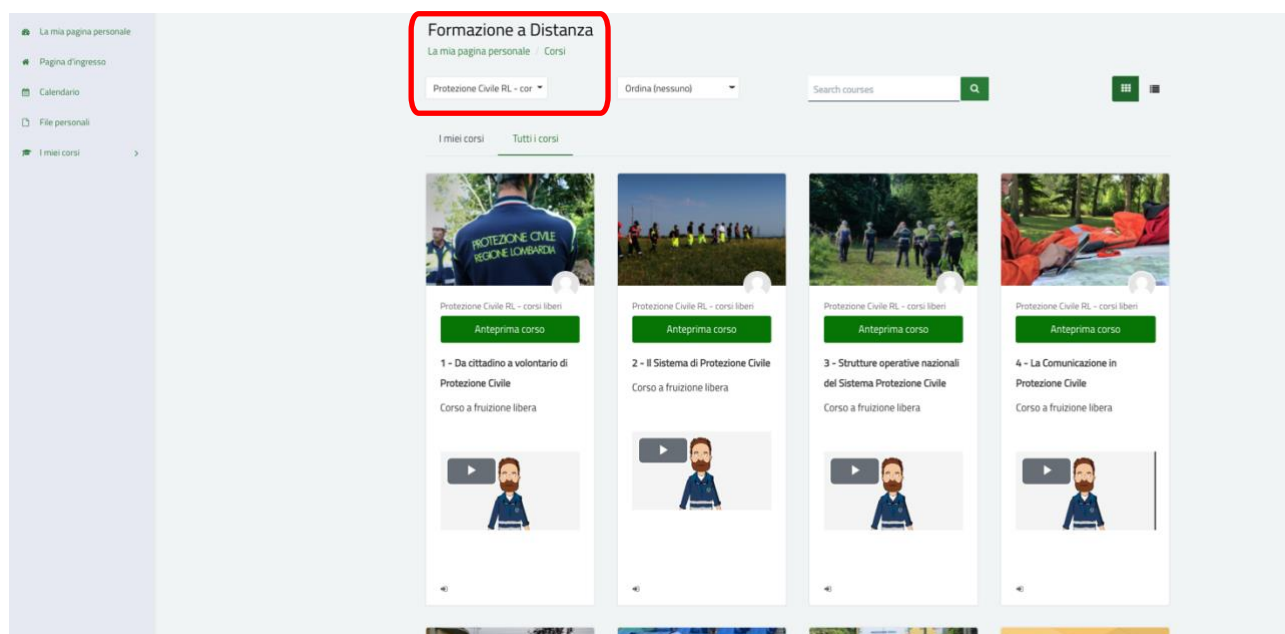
La mia pagina personale
Pagina d'ingresso
Calendario
File personali
I miei corsi

Formazione a Distanza
La mia pagina personale / Corsi

Protezione Civile RL - cor
Ordina (nessuno)
Search courses

I miei corsi
Tutti i corsi

PROTEZIONE CIVILE
REGIONE LOMBARDIA

Protezione Civile RL - corsi liberi
Anteprima corso
1 - Da cittadino a volontario di Protezione Civile
Corso a fruizione libera

Protezione Civile RL - corsi liberi
Anteprima corso
2 - Il Sistema di Protezione Civile
Corso a fruizione libera

Protezione Civile RL - corsi liberi
Anteprima corso
3 - Strutture operative nazionali del Sistema Protezione Civile
Corso a fruizione libera

Protezione Civile RL - corsi liberi
Anteprima corso
4 - La Comunicazione in Protezione Civile
Corso a fruizione libera